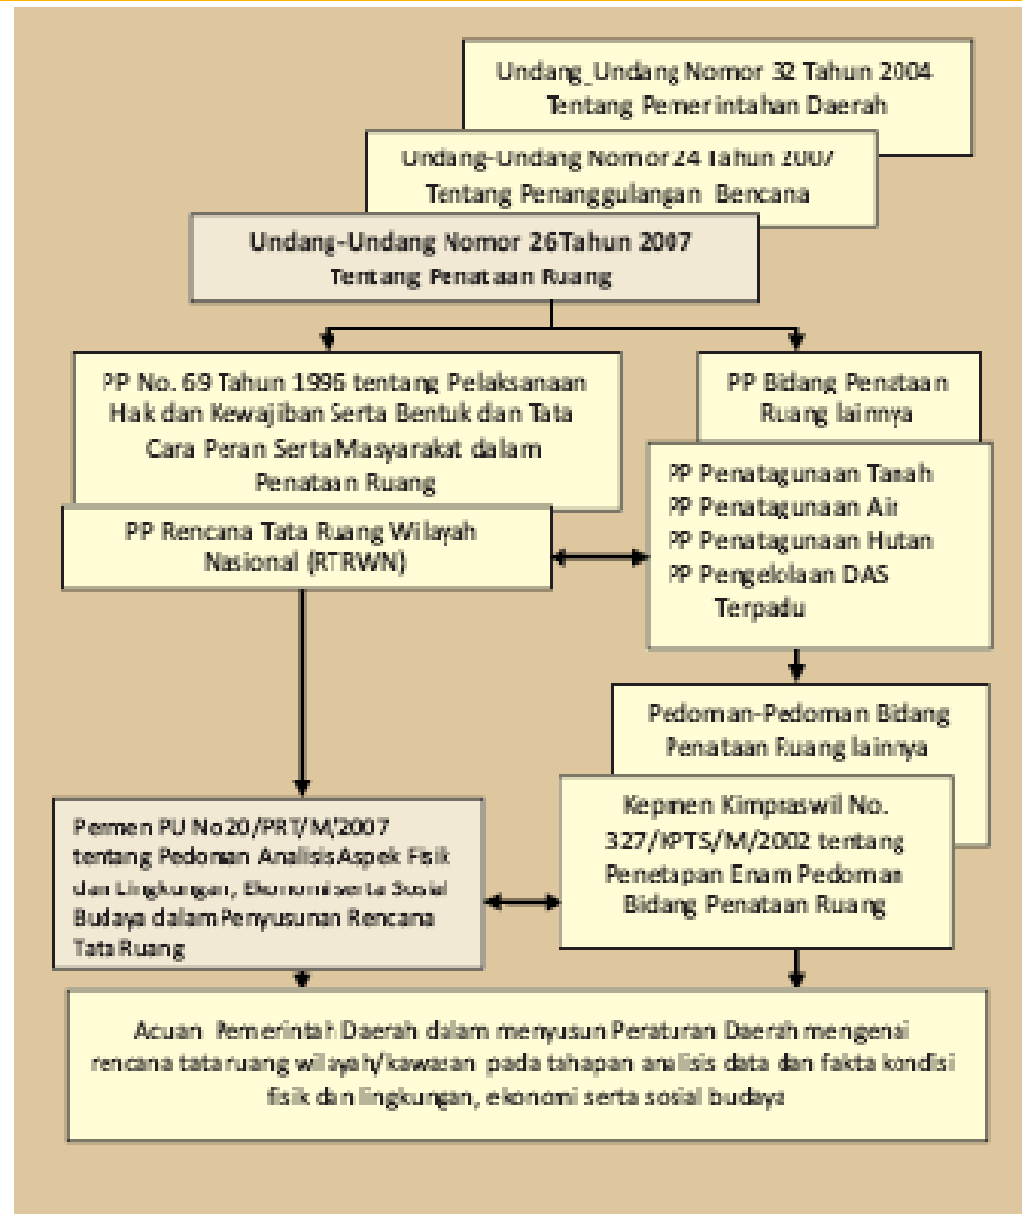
Undang_Undang Nomor 32 Tahun 2004
Tentang Pemerintahan Daerah

Undang-Undang Nomor 24 Tahun 2007
Tentang Penanggulangan Bencana

Undang-Undang Nomor 26Tahun 2007
Tentang Penataan Ruang

PP No. 69 Tahun 1996 tentang Pelaksanaan Hak dan Kewajiban Serta Bentuk dan Tata Cara Peran SertaMasyarakat dalam Penataan Ruang

PP Bidang Penataan Ruang lainnya

PP Rencana Tata Ruang Wilayah Nasional (RTRWN)

PP Penatagunaan Tanah
PP Penatagunaan Air
PP Penatagunaan Hutan
PP Pengelolaan DAS Terpadu

Pedoman-Pedoman Bidang Penataan Ruang lainnya

Permen PU No20/PRT/M/2007 tentang Pedoman AnalisisAspek Fisik dan Lingkungan, Ekonomiserta Sosial Budaya dalamPenyusunan Rencana TataRuang

Kepmen Kimpraswil No. 327/KPTS/M/2002 tentang Penetapan Enam Pedoman Bidang Penataan Ruang

Acuan Pemerintah Daerah dalam menyusun Peraturan Daerah mengenai rencana tataruang wilayah/kawasan pada tahapan analisis data dan fakta kondisi fisik dan lingkungan, ekonomi serta sosial budaya